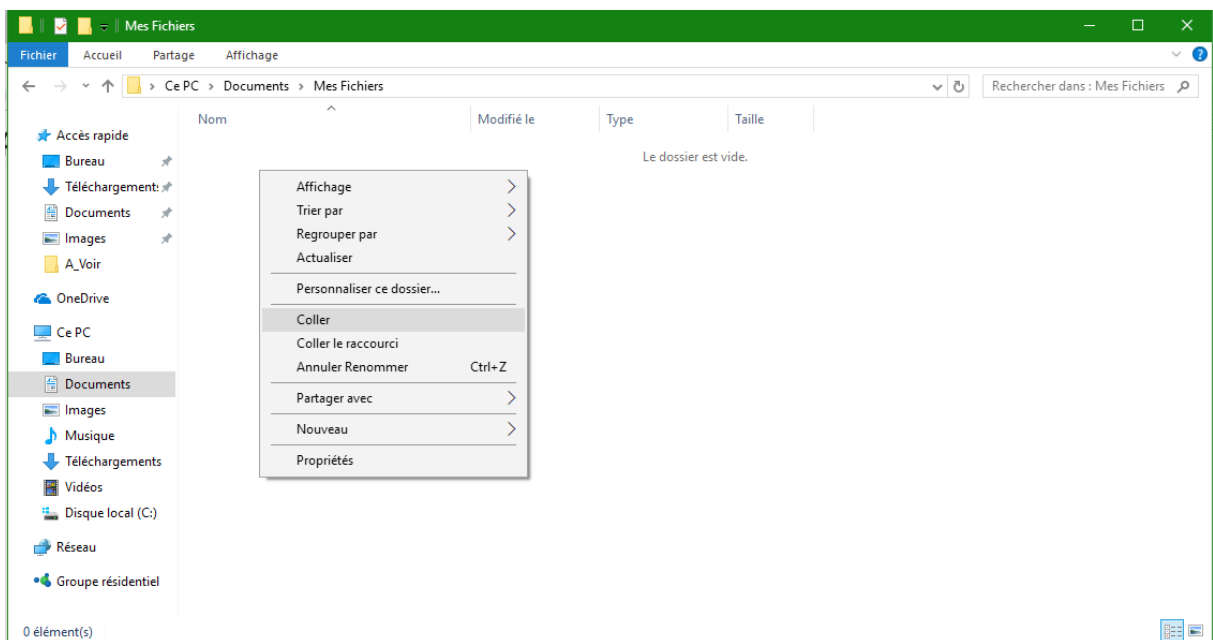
Mes Fichiers

Fichier Accueil Partage Affichage

Ce PC › Documents › Mes Fichiers

Rechercher dans : Mes Fichiers

Accès rapide
Bureau
Téléchargements
Documents
Images
A_Voir
OneDrive
Ce PC
Bureau
Documents
Images
Musique
Téléchargements
Vidéos
Disque local (C:)
Réseau
Groupe résidentiel

| Nom | Modifié le | Type | Taille |
|---|---|---|---|

Le dossier est vide.

Affichage
Trier par
Regrouper par
Actualiser
Personnaliser ce dossier...
Coller
Coller le raccourci
Annuler Renommer Ctrl+Z
Partager avec
Nouveau
Propriétés

0 élément(s)